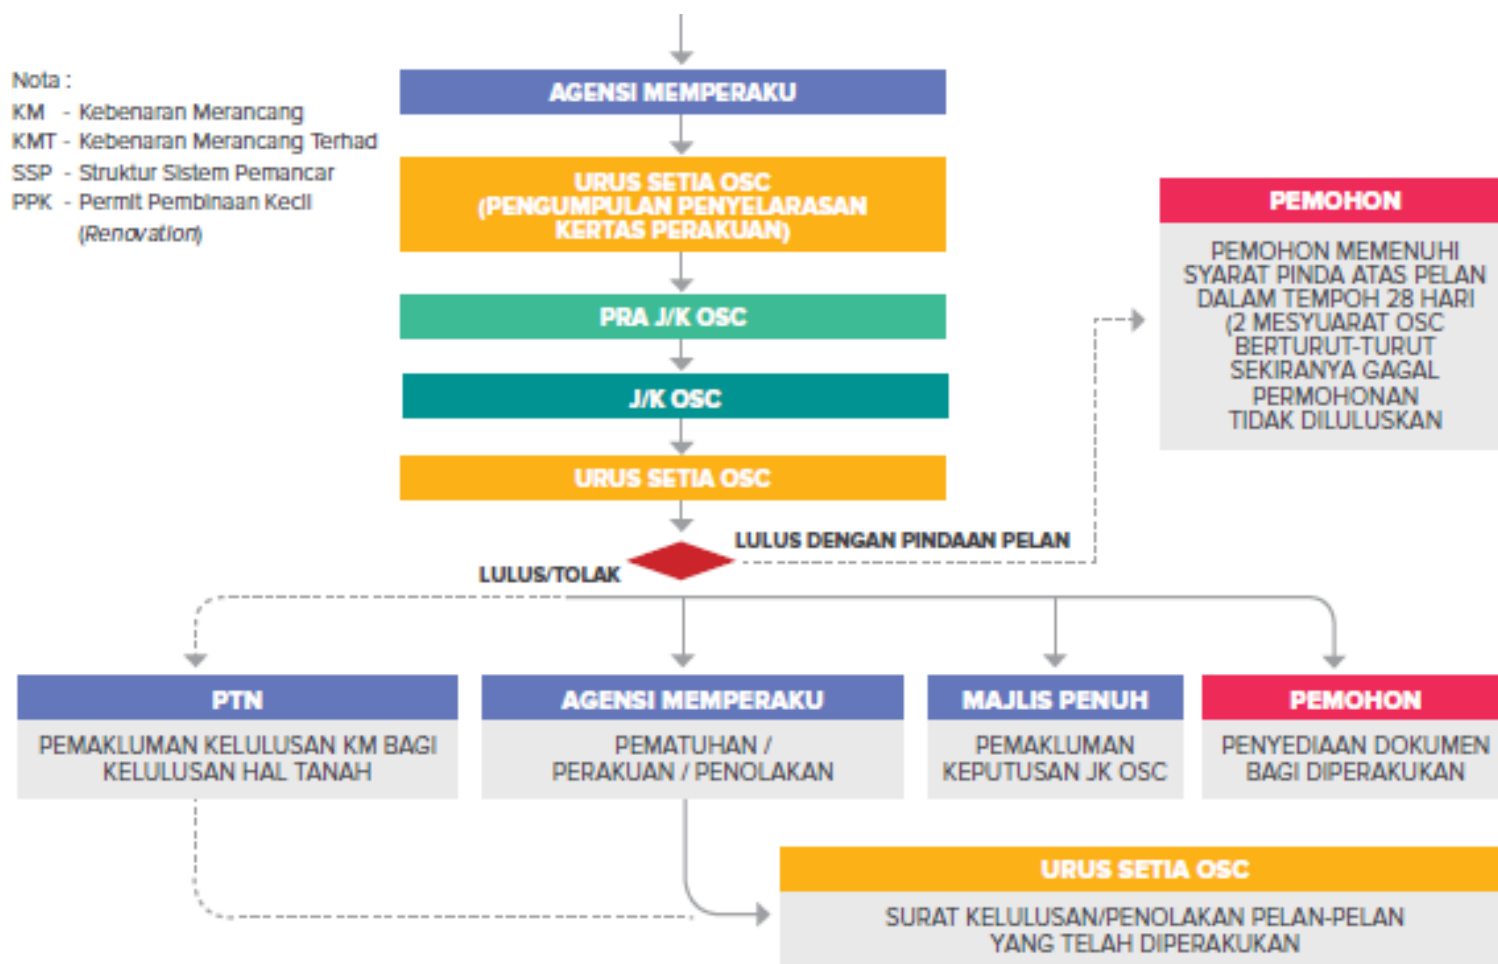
Nota :
KM - Kebenaran Merancang
KMT - Kebenaran Merancang Terhad
SSP - Struktur Sistem Pemancar
PPK - Permit Pembinaan Kecil (Renovation)

AGENSI MEMPERAKU

URUS SETIA OSC (PENGUMPULAN PENYELARASAN KERTAS PERAKUAN)

PRA J/K OSC

J/K OSC

URUS SETIA OSC

PEMOHON

PEMOHON MEMENUHI SYARAT PINDA ATAS PELAN DALAM TEMPOH 28 HARI (2 MESYUARAT OSC BERTURUT-TURUT SEKIRANYA GAGAL PERMOHONAN TIDAK DILULUSKAN

LULUS DENGAN PINDAAN PELAN

LULUS/TOLAK

PTN

PEMAKLUMAN KELULUSAN KM BAGI KELULUSAN HAL TANAH

AGENSI MEMPERAKU

PEMATUHAN / PERAKUAN / PENOLAKAN

MAJLIS PENUH

PEMAKLUMAN KEPUTUSAN JK OSC

PEMOHON

PENYEDIAAN DOKUMEN BAGI DIPERAKUKAN

URUS SETIA OSC

SURAT KELULUSAN/PENOLAKAN PELAN-PELAN YANG TELAH DIPERAKUKAN